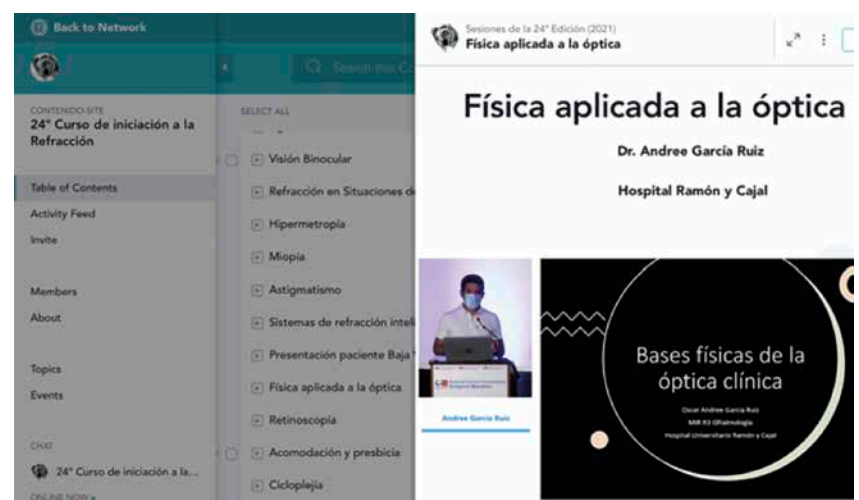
Back to Network

Search this C

CONTENIDO SITE
24° Curso de iniciación a la Refracción

Table of Contents
Activity Feed
Invite

Members
About

Topics
Events

CHAT
24° Curso de iniciación a la...
ONLINE NOW

SELECT ALL

Visión Binocular
Refracción en Situaciones de
Hipermetropía
Miopía
Astigmatismo
Sistemas de refracción inteli
Presentación paciente Baja
Física aplicada a la óptica
Retinoscopia
Acomodación y presbicia
Cicloplejia

Sesiones de la 24ª Edición (2021)
Física aplicada a la óptica

Física aplicada a la óptica

Dr. Andree García Ruiz

Hospital Ramón y Cajal

Andree García Ruiz

Bases físicas de la óptica clínica

Oscar Andree García Ruiz
MIR R3 Oftalmología
Hospital Universitario Ramón y Cajal